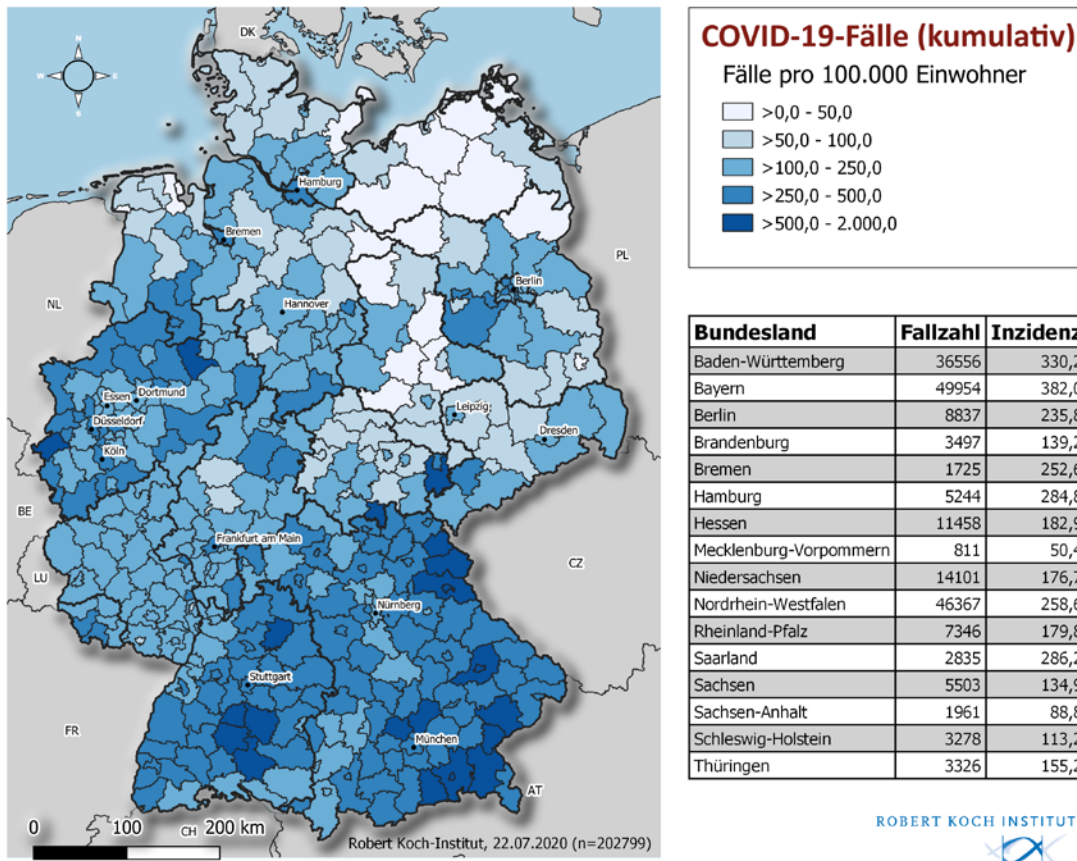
N
W E
S

DK
Hamburg
Bremen
Berlin
PL
NL
Hannover
Essen Dortmund
Düsseldorf
Köln
Leipzig
Dresden
BE
Frankfurt am Main
CZ
LU
Nürnberg
Stuttgart
FR
München
AT
0 100 200 km
CH
Robert Koch-Institut, 22.07.2020 (n=202799)

COVID-19-Fälle (kumulativ)
Fälle pro 100.000 Einwohner
>0,0 - 50,0
>50,0 - 100,0
>100,0 - 250,0
>250,0 - 500,0
>500,0 - 2.000,0

| Bundesland | Fallzahl | Inzidenz |
|---|---|---|
| Baden-Württemberg | 36556 | 330,2 |
| Bayern | 49954 | 382,0 |
| Berlin | 8837 | 235,8 |
| Brandenburg | 3497 | 139,2 |
| Bremen | 1725 | 252,6 |
| Hamburg | 5244 | 284,8 |
| Hessen | 11458 | 182,9 |
| Mecklenburg-Vorpommern | 811 | 50,4 |
| Niedersachsen | 14101 | 176,7 |
| Nordrhein-Westfalen | 46367 | 258,6 |
| Rheinland-Pfalz | 7346 | 179,8 |
| Saarland | 2835 | 286,2 |
| Sachsen | 5503 | 134,9 |
| Sachsen-Anhalt | 1961 | 88,8 |
| Schleswig-Holstein | 3278 | 113,2 |
| Thüringen | 3326 | 155,2 |

ROBERT KOCH INSTITUT